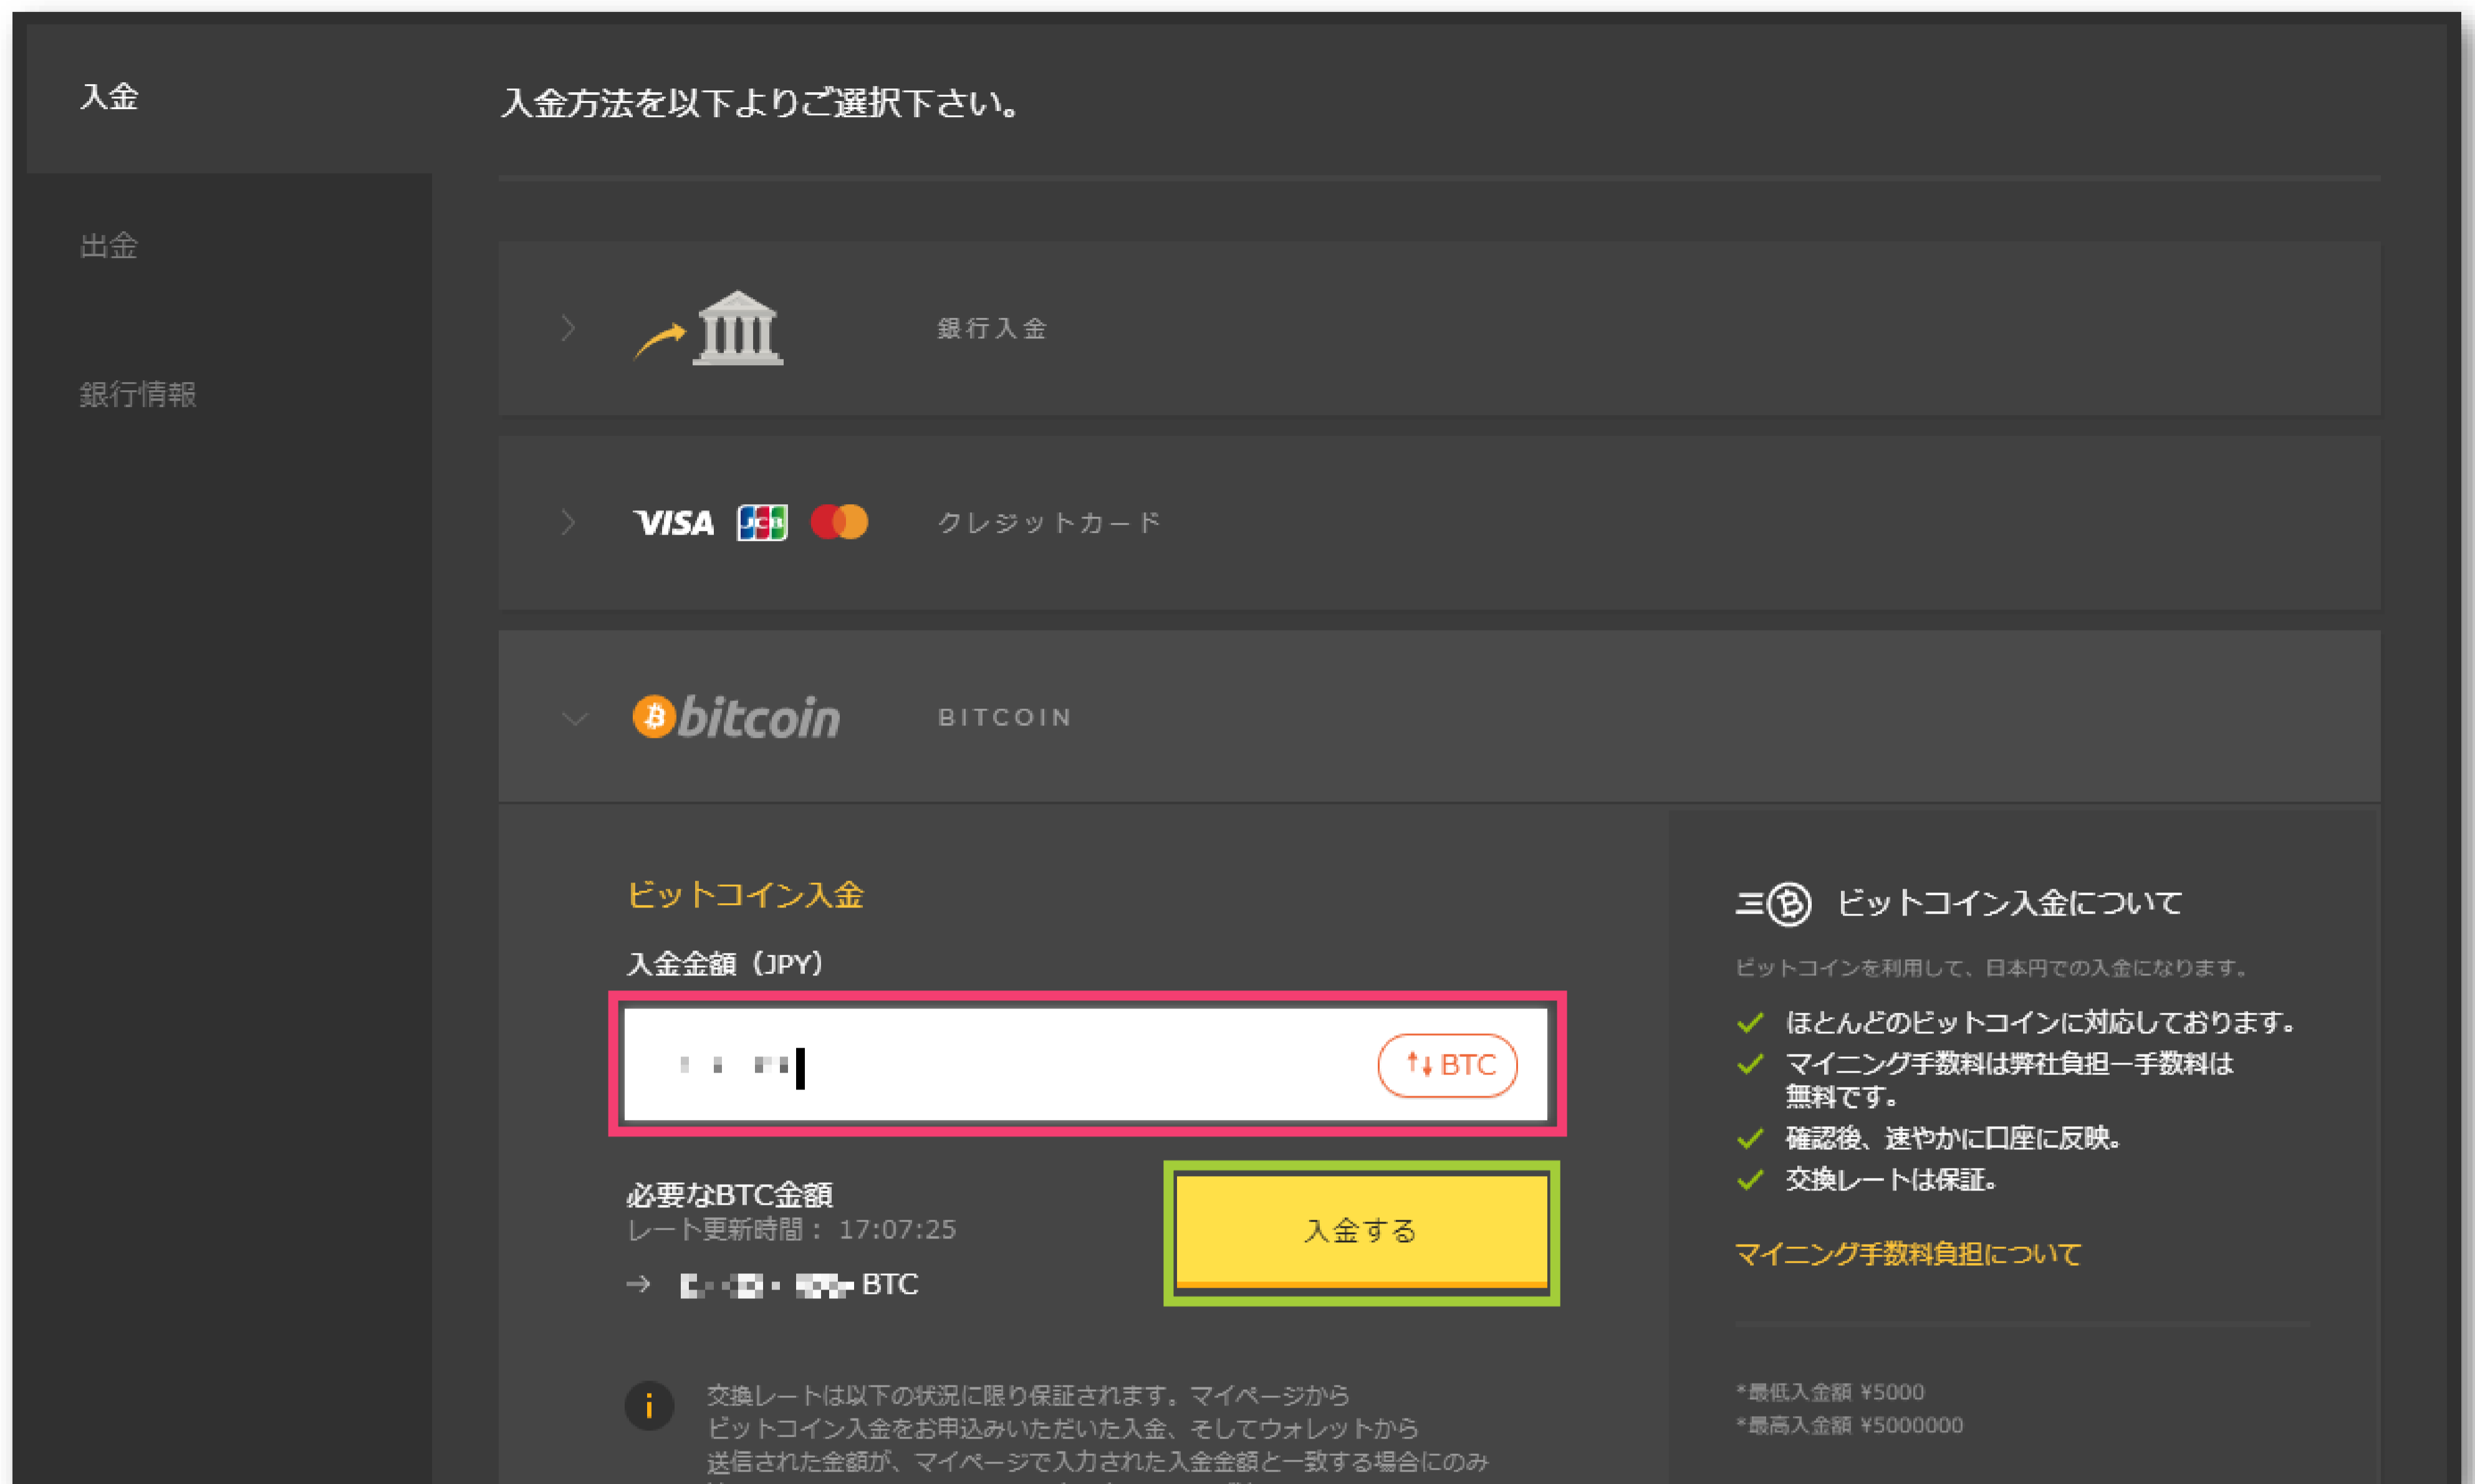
入金

出金

銀行情報

入金方法を以下よりご選択下さい。

銀行入金

VISA JCB

クレジットカード

bitcoin

BITCOIN

ビットコイン入金

入金金額（JPY）

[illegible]

BTC

必要なBTC金額

レート更新時間： 17:07:25

→ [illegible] BTC

入金する

交換レートは以下の状況に限り保証されます。マイページから ビットコイン入金をお申込みいただいた入金、そしてウォレットから 送信された金額が、マイページで入力された入金金額と一致する場合にのみ

ビットコイン入金について

ビットコインを利用して、日本円での入金になります。

ほとんどのビットコインに対応しております。

マイニング手数料は弊社負担ー手数料は無料です。

確認後、速やかに口座に反映。

交換レートは保証。

マイニング手数料負担について

*最低入金額 ¥5000

*最高入金額 ¥5000000